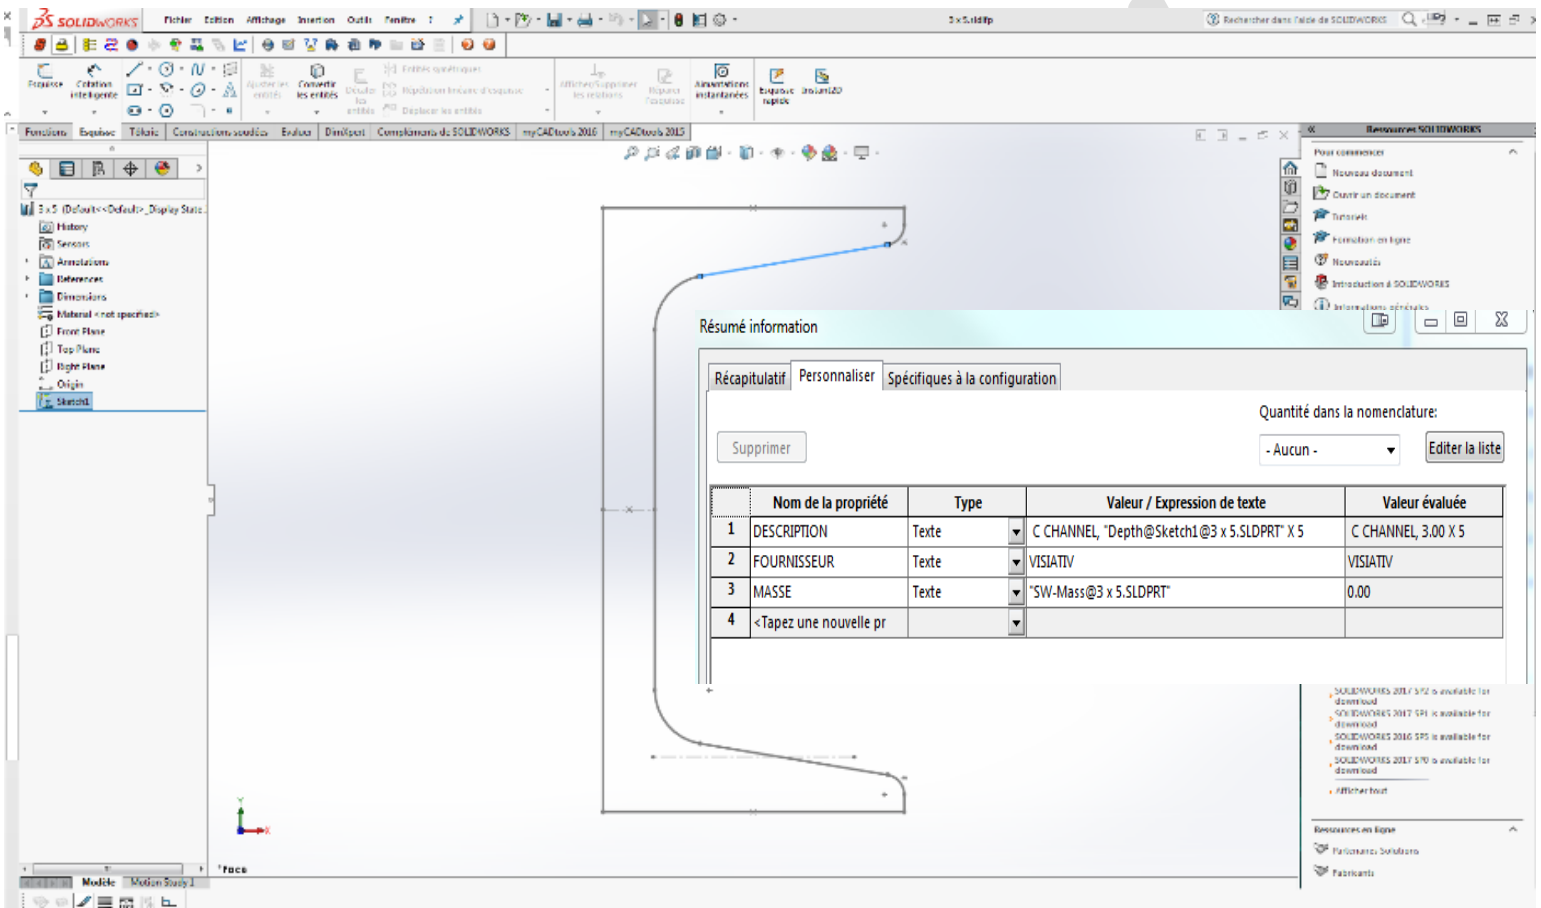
SOLIDWORKS Fichier Edition Affichage Insertion Outils Fenêtre

3 x 5.sldlfp

Rechercher dans l'aide de SOLIDWORKS

Esquisse Cotation intelligente Ajuster les entités Convertir les entités Décaler les entités Entités symétriques Répétition linéaire d'esquisse Déplacer les entités Afficher/Supprimer les relations Réparer l'esquisse Aimantations instantanées Esquisse rapide Esquisse2D

Fonctions Esquisse Tôlerie Constructions soudées Evaluer DimXpert Compléments de SOLIDWORKS myCADtools 2016 myCADtools 2015

3 x 5 (Default<<Default>_Display State
History
Sensors
Annotations
References
Dimensions
Material <not specified>
Front Plane
Top Plane
Right Plane
Origin
Sketch1

Ressources SOLIDWORKS
Pour commencer
Nouveau document
Ouvrir un document
Tutoriels
Formation en ligne
Nouveautés
Introduction à SOLIDWORKS
Informations générales

Résumé information

Récapitulatif | Personnaliser | Spécifiques à la configuration

Quantité dans la nomenclature:

Supprimer

- Aucun -

Editer la liste

| | Nom de la propriété | Type | Valeur / Expression de texte | Valeur évaluée |
|---|---|---|---|---|
| 1 | DESCRIPTION | Texte | C CHANNEL, "Depth@Sketch1@3 x 5.SLDPRT" X 5 | C CHANNEL, 3.00 X 5 |
| 2 | FOURNISSEUR | Texte | VISIATIV | VISIATIV |
| 3 | MASSE | Texte | "SW-Mass@3 x 5.SLDPRT" | 0.00 |
| 4 | <Tapez une nouvelle pr | | | |

SOLIDWORKS 2017 SP2 is available for download
SOLIDWORKS 2017 SP1 is available for download
SOLIDWORKS 2016 SP5 is available for download
SOLIDWORKS 2017 SP0 is available for download
Afficher tout

Ressources en ligne
Partenaires Solutions
Fabricants

*Face

Modèle Motion Study 1